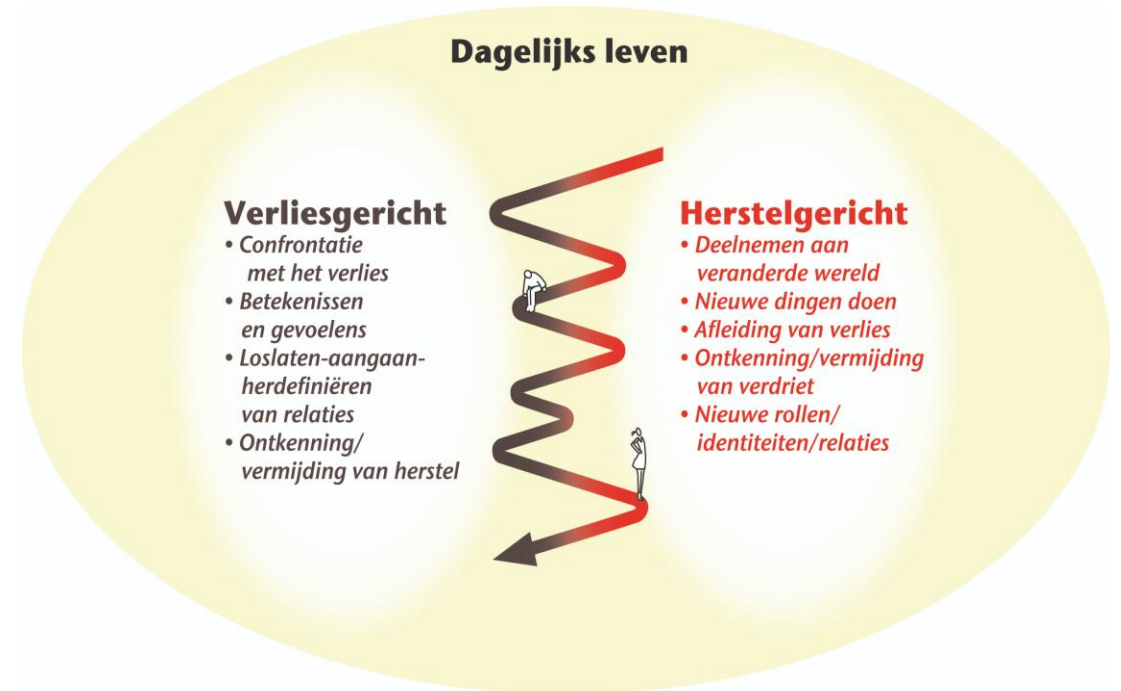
Dagelijks leven

Verliesgericht
• Confrontatie met het verlies
• Betekenissen en gevoelens
• Loslaten-aangaan-herdefiniëren van relaties
• Ontkenning/ vermijding van herstel

Herstelgericht
• Deelnemen aan veranderde wereld
• Nieuwe dingen doen
• Afleiding van verlies
• Ontkenning/vermijding van verdriet
• Nieuwe rollen/ identiteiten/relaties